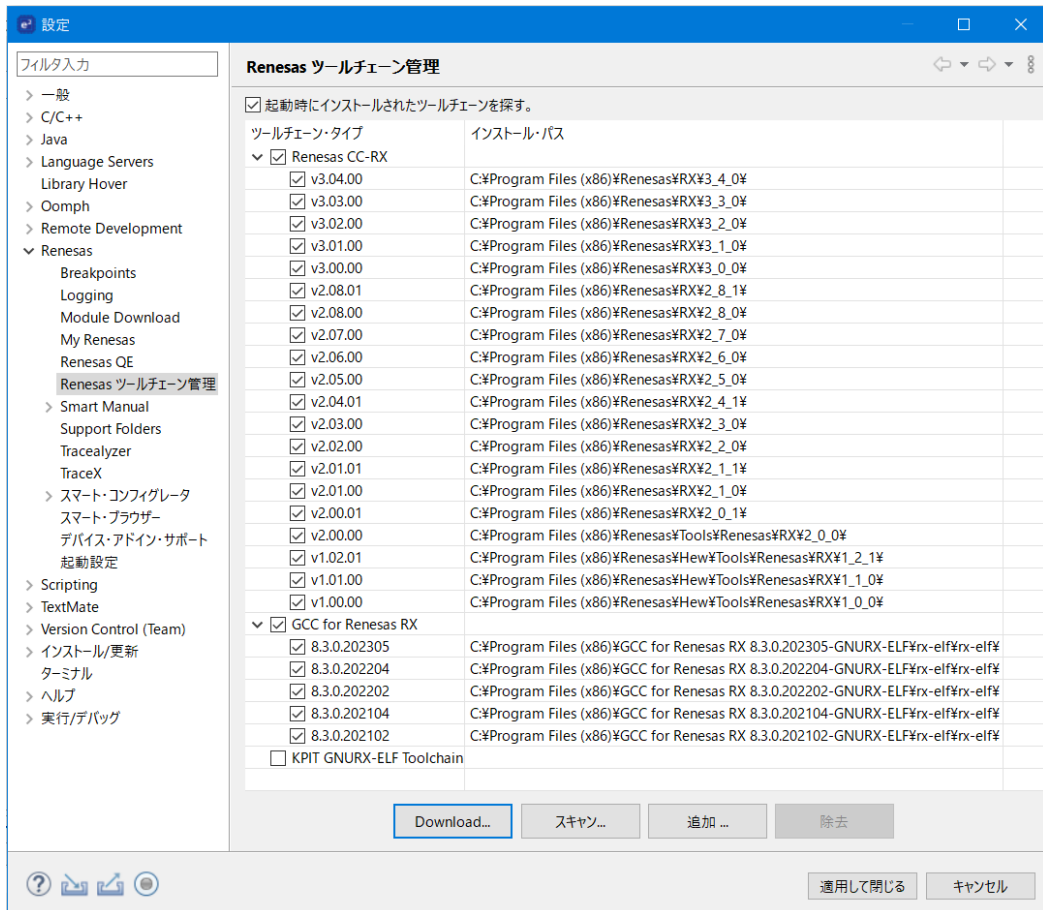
設定

フィルタ入力

一般
C/C++
Java
Language Servers
Library Hover
Oomph
Remote Development
Renesas
Breakpoints
Logging
Module Download
My Renesas
Renesas QE
Renesas ツールチェーン管理
Smart Manual
Support Folders
Tracealyzer
TraceX
スマート・コンフィグレータ
スマート・ブラウザー
デバイス・アドイン・サポート
起動設定
Scripting
TextMate
Version Control (Team)
インストール/更新
ターミナル
ヘルプ
実行/デバッグ

Renesas ツールチェーン管理

起動時にインストールされたツールチェーンを探す。

| ツールチェーン・タイプ | インストール・パス |
|---|---|
| Renesas CC-RX | |
| v3.04.00 | C:¥Program Files (x86)¥Renesas¥RX¥3_4_0¥ |
| v3.03.00 | C:¥Program Files (x86)¥Renesas¥RX¥3_3_0¥ |
| v3.02.00 | C:¥Program Files (x86)¥Renesas¥RX¥3_2_0¥ |
| v3.01.00 | C:¥Program Files (x86)¥Renesas¥RX¥3_1_0¥ |
| v3.00.00 | C:¥Program Files (x86)¥Renesas¥RX¥3_0_0¥ |
| v2.08.01 | C:¥Program Files (x86)¥Renesas¥RX¥2_8_1¥ |
| v2.08.00 | C:¥Program Files (x86)¥Renesas¥RX¥2_8_0¥ |
| v2.07.00 | C:¥Program Files (x86)¥Renesas¥RX¥2_7_0¥ |
| v2.06.00 | C:¥Program Files (x86)¥Renesas¥RX¥2_6_0¥ |
| v2.05.00 | C:¥Program Files (x86)¥Renesas¥RX¥2_5_0¥ |
| v2.04.01 | C:¥Program Files (x86)¥Renesas¥RX¥2_4_1¥ |
| v2.03.00 | C:¥Program Files (x86)¥Renesas¥RX¥2_3_0¥ |
| v2.02.00 | C:¥Program Files (x86)¥Renesas¥RX¥2_2_0¥ |
| v2.01.01 | C:¥Program Files (x86)¥Renesas¥RX¥2_1_1¥ |
| v2.01.00 | C:¥Program Files (x86)¥Renesas¥RX¥2_1_0¥ |
| v2.00.01 | C:¥Program Files (x86)¥Renesas¥RX¥2_0_1¥ |
| v2.00.00 | C:¥Program Files (x86)¥Renesas¥Tools¥Renesas¥RX¥2_0_0¥ |
| v1.02.01 | C:¥Program Files (x86)¥Renesas¥Hew¥Tools¥Renesas¥RX¥1_2_1¥ |
| v1.01.00 | C:¥Program Files (x86)¥Renesas¥Hew¥Tools¥Renesas¥RX¥1_1_0¥ |
| v1.00.00 | C:¥Program Files (x86)¥Renesas¥Hew¥Tools¥Renesas¥RX¥1_0_0¥ |
| GCC for Renesas RX | |
| 8.3.0.202305 | C:¥Program Files (x86)¥GCC for Renesas RX 8.3.0.202305-GNURX-ELF¥rx-elf¥rx-elf¥ |
| 8.3.0.202204 | C:¥Program Files (x86)¥GCC for Renesas RX 8.3.0.202204-GNURX-ELF¥rx-elf¥rx-elf¥ |
| 8.3.0.202202 | C:¥Program Files (x86)¥GCC for Renesas RX 8.3.0.202202-GNURX-ELF¥rx-elf¥rx-elf¥ |
| 8.3.0.202104 | C:¥Program Files (x86)¥GCC for Renesas RX 8.3.0.202104-GNURX-ELF¥rx-elf¥rx-elf¥ |
| 8.3.0.202102 | C:¥Program Files (x86)¥GCC for Renesas RX 8.3.0.202102-GNURX-ELF¥rx-elf¥rx-elf¥ |
| KPIT GNURX-ELF Toolchain | |

Download... スキャン... 追加 ... 除去

適用して閉じる キャンセル